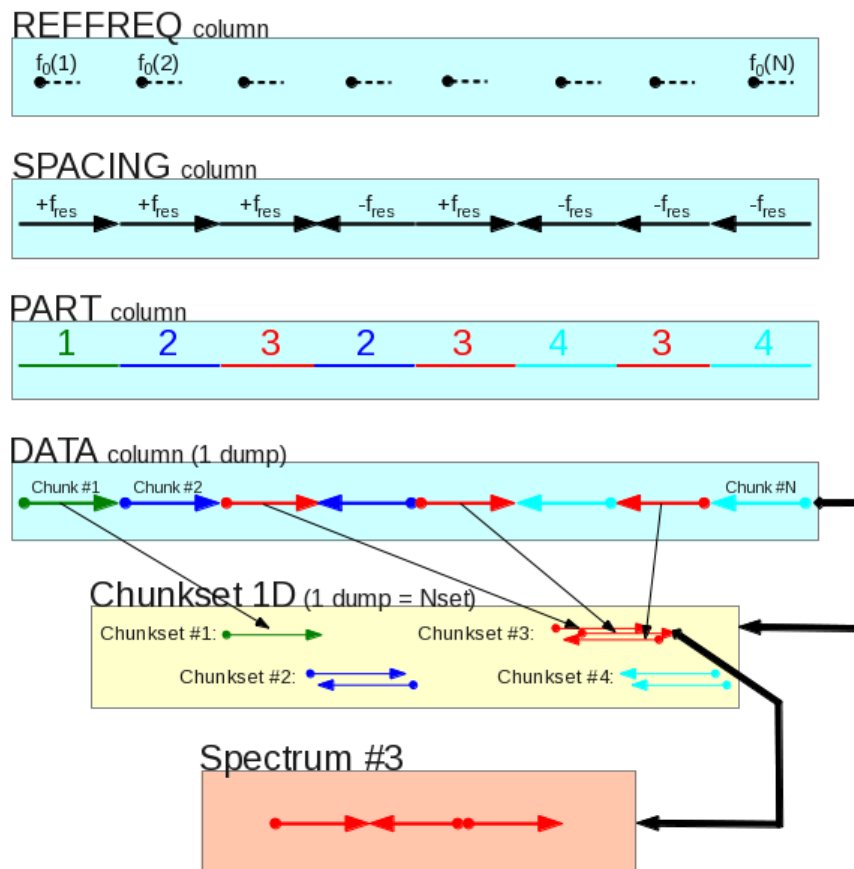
REFFREQ column

$f_0(1)$ $f_0(2)$ $f_0(N)$

SPACING column

$+f_{res}$ $+f_{res}$ $+f_{res}$ $-f_{res}$ $+f_{res}$ $-f_{res}$ $-f_{res}$ $-f_{res}$

PART column

1 2 3 2 3 4 3 4

DATA column (1 dump)

Chunk #1 Chunk #2 Chunk #N

Chunkset 1D (1 dump = Nset)

Chunkset #1: Chunkset #3:

Chunkset #2: Chunkset #4:

Spectrum #3